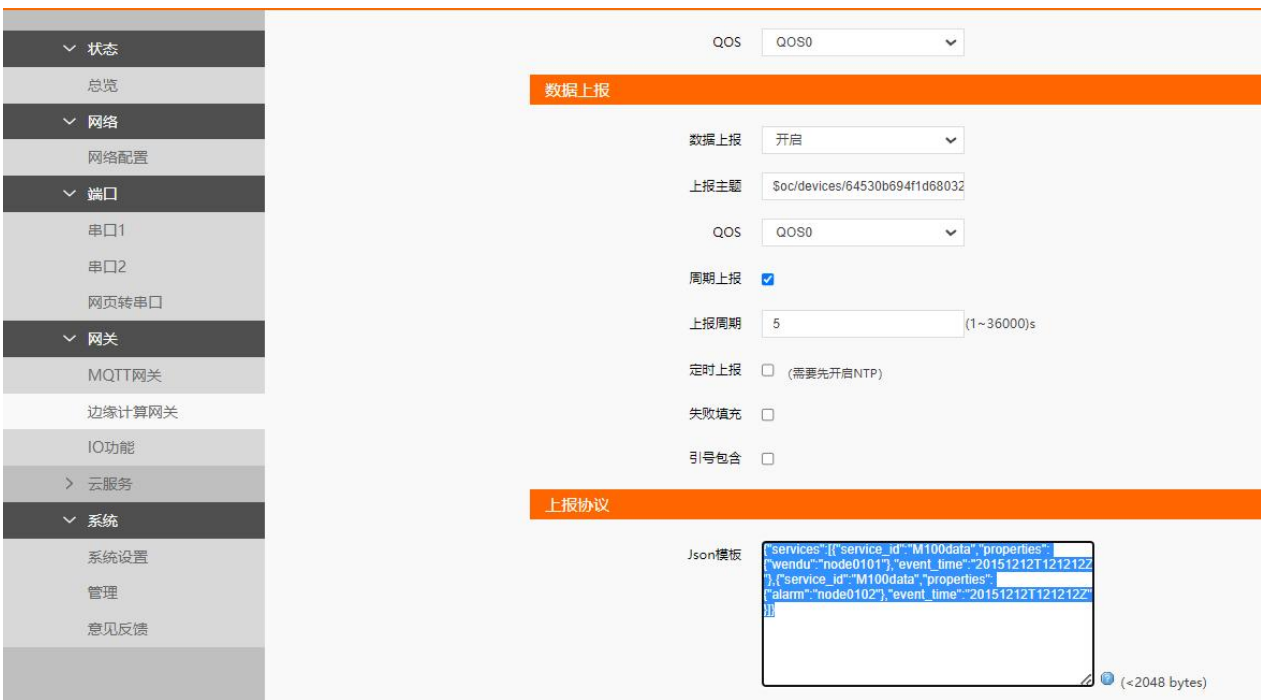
状态
总览
网络
网络配置
端口
串口1
串口2
网页转串口
网关
MQTT网关
边缘计算网关
IO功能
云服务
系统
系统设置
管理
意见反馈

QOS QOS0

数据上报

数据上报 开启

上报主题 $oc/devices/64530b694f1d68032

QOS QOS0

周期上报

上报周期 5 (1~36000)s

定时上报 (需要先开启NTP)

失败填充

引号包含

上报协议

Json模板 {"services":[{"service_id":"M100data","properties":{"wendu":"node0101"},"event_time":"20151212T121212Z"},{"service_id":"M100data","properties":{"alarm":"node0102"},"event_time":"20151212T121212Z"}]}

(<2048 bytes)